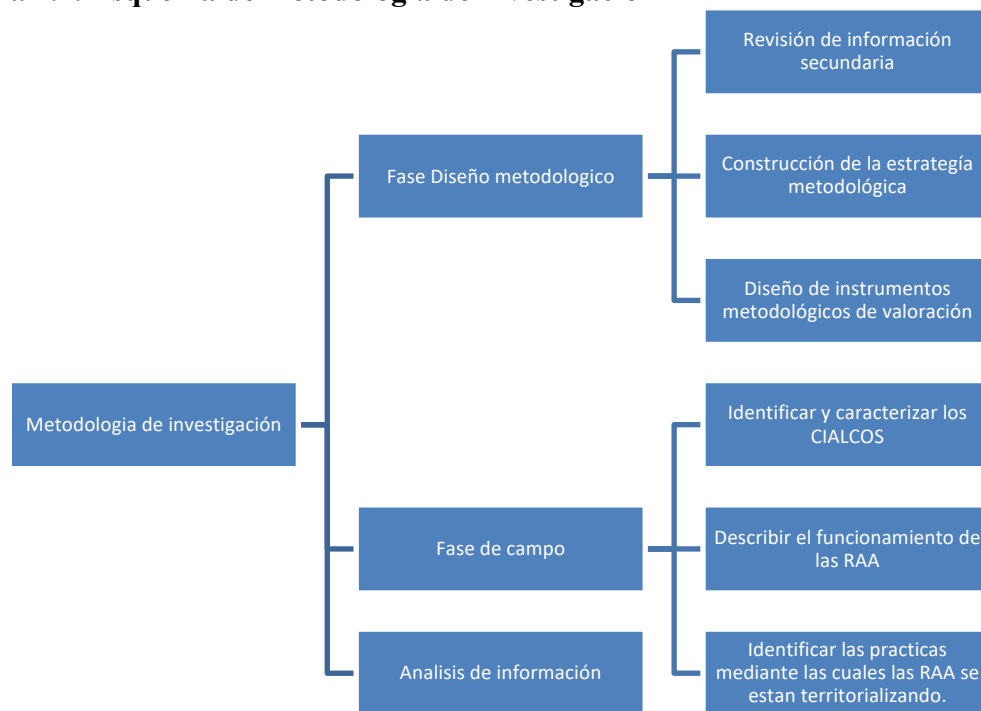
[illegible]

Metodologia de investigación

Fase Diseño metodologico

Revisión de información secundaria

Construcción de la estrategía metodológica

Diseño de instrumentos metodológicos de valoración

Fase de campo

Identificar y caracterizar los CIALCOS

Describir el funcionamiento de las RAA

Identificar las practicas mediante las cuales las RAA se estan territorializando.

Analisis de información